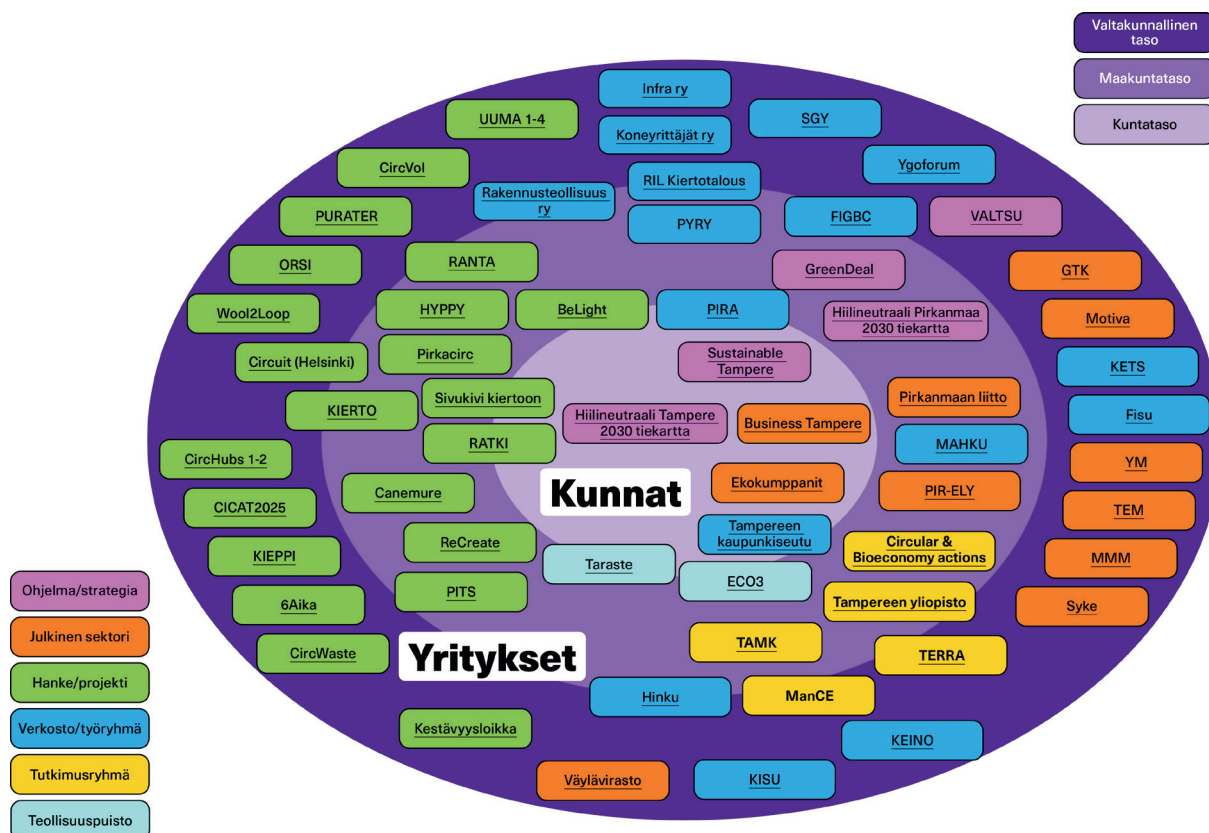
Valtakunnallinen taso

Maakuntataso

Kuntataso

Infra ry

UUMA 1-4

SGY

Koneyrittäjät ry

CircVol

Ygoforum

RIL Kiertotalous

Rakennusteollisuus ry

PURATER

PYRY

FIGBC

VALTSU

ORSI

RANTA

GreenDeal

GTK

Wool2Loop

HYPPY

BeLight

PIRA

Hiilineutraali Pirkanmaa 2030 tiekartta

Motiva

Circuit (Helsinki)

Pirkacirc

Sustainable Tampere

KETS

KIERTO

Sivukivi kiertoon

Pirkanmaan liitto

Fisu

Hiilineutraali Tampere 2030 tiekartta

Business Tampere

RATKI

MAHKU

CircHubs 1-2

YM

Kunnat

Ekokumppanit

PIR-ELY

CICAT2025

Canemure

TEM

Tampereen kaupunkiseutu

KIEPPI

ReCreate

Circular & Bioeconomy actions

MMM

Taraste

ECO3

Ohjelma/strategia

6Aika

PITS

Tampereen yliopisto

Syke

Julkinen sektori

TAMK

CircWaste

Yritykset

TERRA

Hanke/projekti

Hinku

ManCE

Verkosto/työryhmä

Kestävyysloikka

KEINO

Tutkimusryhmä

Väylävirasto

KISU

Teollisuuspuisto